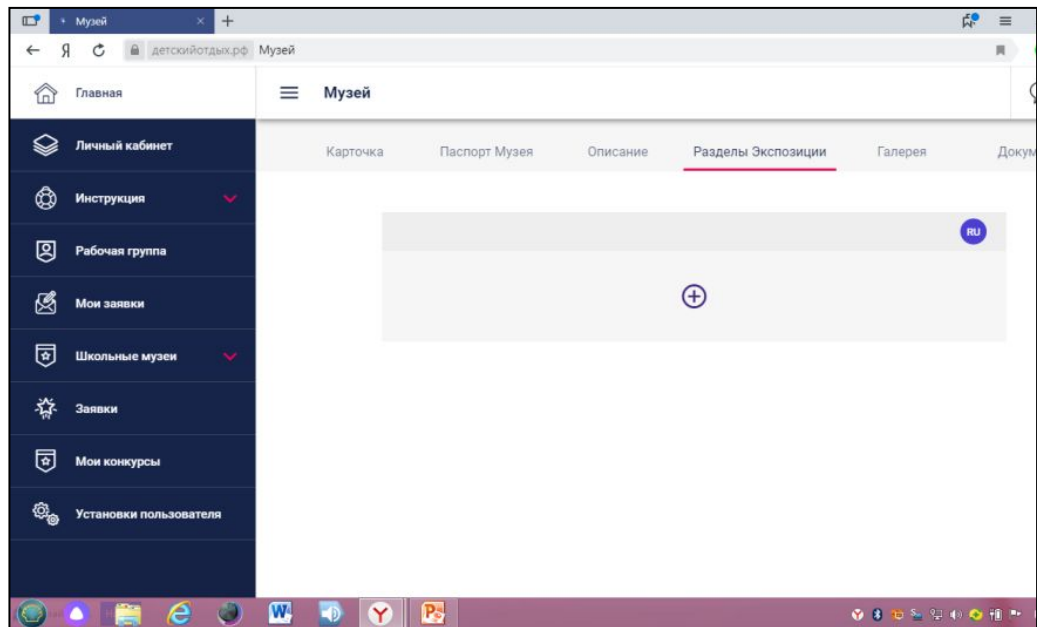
Музей ×
Я
детскийотдых.рф Музей

Главная
Музей

Личный кабинет
Инструкция
Рабочая группа
Мои заявки
Школьные музеи
Заявки
Мои конкурсы
Установки пользователя

Карточка
Паспорт Музея
Описание
Разделы Экспозиции
Галерея
Докум

RU

⊕